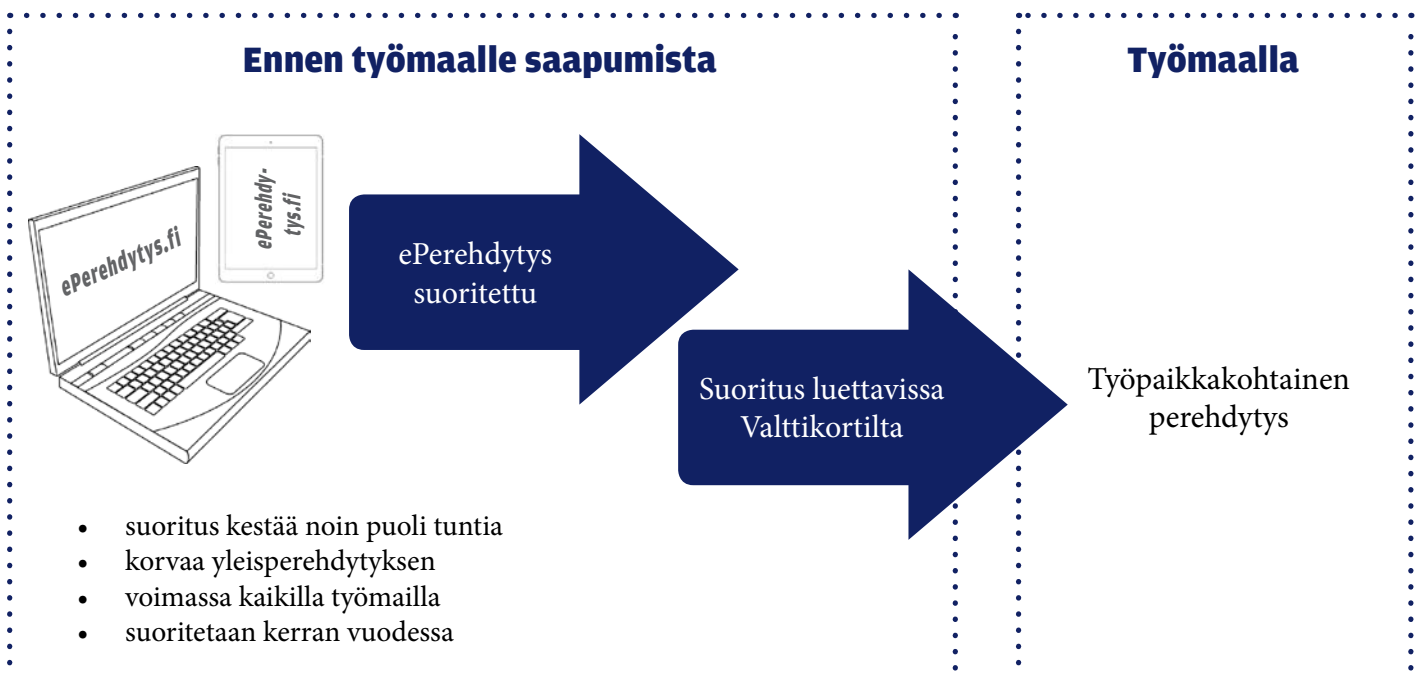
Ennen työmaalle saapumista

ePerehdytys.fi

ePerehdytys.fi

ePerehdytys suoritettu

Suoritus luettavissa Valttikortilta

- suoritus kestää noin puoli tuntia
- korvaa yleisperehdytyksen
- voimassa kaikilla työmailla
- suoritetaan kerran vuodessa

Työmaalla

Työpaikkakohtainen perehdytys